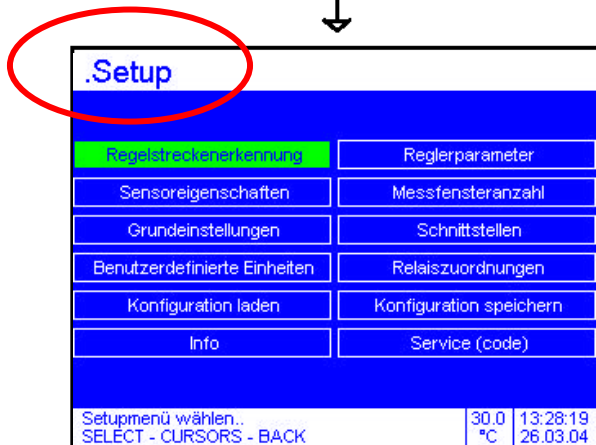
.Setup

Regelstreckenerkennung
Reglerparameter
Sensoreigenschaften
Messfensteranzahl
Grundeinstellungen
Schnittstellen
Benutzerdefinierte Einheiten
Relaiszuordnungen
Konfiguration laden
Konfiguration speichern
Info
Service (code)

Setupmenü wählen..
SELECT - CURSORS - BACK
30.0 °C
13:28:19 26.03.04